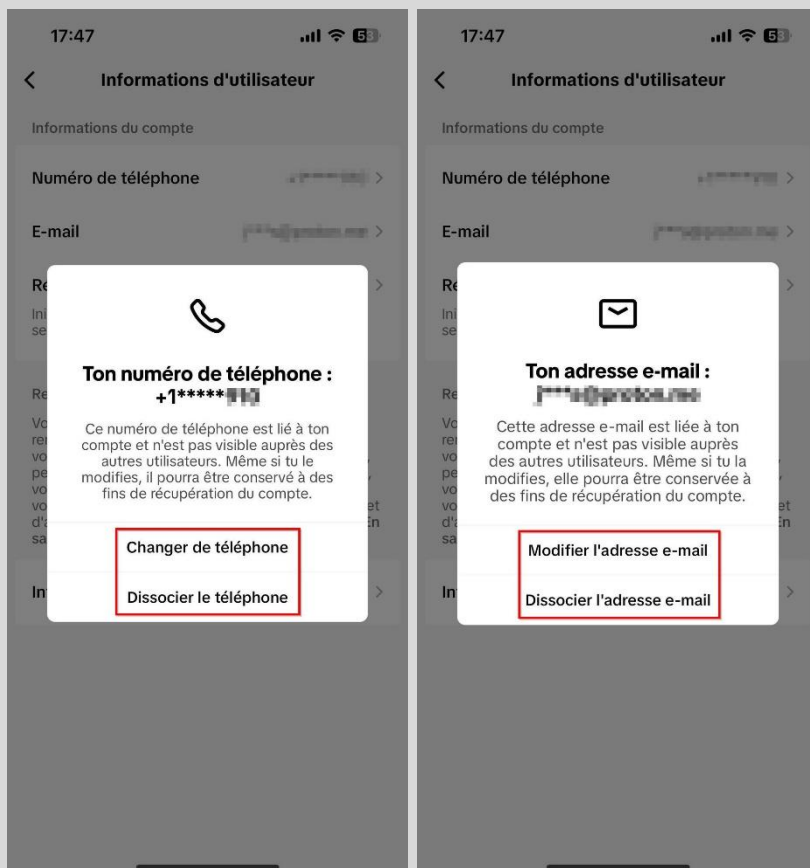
17:47

Informations d'utilisateur

Informations du compte

Numéro de téléphone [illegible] >

E-mail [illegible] >

Re

Ini se

Re

Vo re vo pe vo vo d'a sa

In

Ton numéro de téléphone : +1*****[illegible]

Ce numéro de téléphone est lié à ton compte et n'est pas visible auprès des autres utilisateurs. Même si tu le modifies, il pourra être conservé à des fins de récupération du compte.

Changer de téléphone

Dissocier le téléphone

17:47

Informations d'utilisateur

Informations du compte

Numéro de téléphone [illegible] >

E-mail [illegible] >

Re

Ini se

Re

Vo re vo pe vo vo d'a sa

In

Ton adresse e-mail : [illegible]

Cette adresse e-mail est liée à ton compte et n'est pas visible auprès des autres utilisateurs. Même si tu la modifies, elle pourra être conservée à des fins de récupération du compte.

Modifier l'adresse e-mail

Dissocier l'adresse e-mail